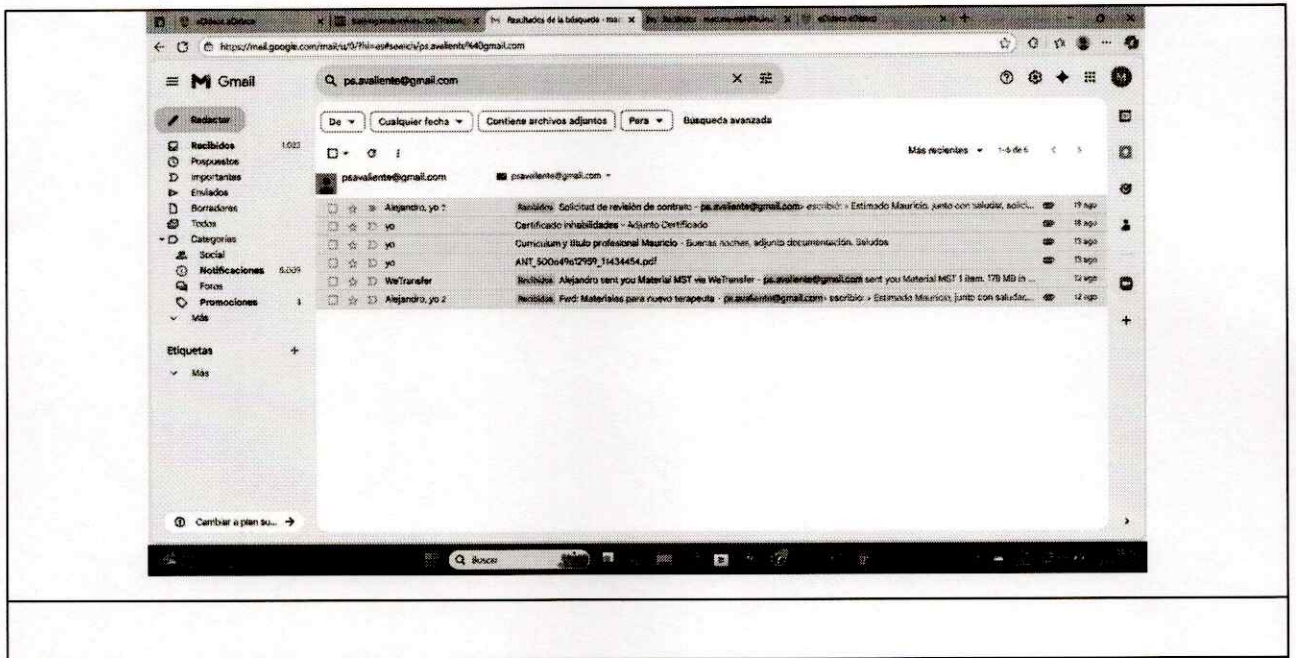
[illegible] | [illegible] | Resultados de la búsqueda - mai: | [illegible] | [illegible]

https://mail.google.com/mail/u/0/?hl=es#search/ps.avaliente%40gmail.com

Gmail

ps.avaliente@gmail.com

Redactar

Recibidos 1.023
Pospuestos
Importantes
Enviados
Borradores
Todos
Categorías
Social
Notificaciones 6.009
Foros
Promociones 1
Más

Etiquetas +
Más

Cambiar a plan su... →

De ▾ | Cualquier fecha ▾ | Contiene archivos adjuntos | Para ▾ | Búsqueda avanzada

Más recientes ▾ 1-6 de 6

ps.avaliente@gmail.com | ps.avaliente@gmail.com ▾

| | | | |
|---|---|---|---|
| Alejandro, yo 2 | Recibidos Solicitud de revisión de contrato - ps.avaliente@gmail.com escribió: › Estimado Mauricio, junto con saludar, solici... | | 19 ago |
| yo | Certificado inhabilidades - Adjunto Certificado | | 18 ago |
| yo | Curriculum y título profesional Mauricio - Buenas noches, adjunto documentación. Saludos | | 13 ago |
| yo | ANT_500a49a12959_11434454.pdf | | 13 ago |
| WeTransfer | Recibidos Alejandro sent you Material MST via WeTransfer - ps.avaliente@gmail.com sent you Material MST 1 item, 178 MB in ... | | 12 ago |
| Alejandro, yo 2 | Recibidos Fwd: Materiales para nuevo terapeuta - ps.avaliente@gmail.com escribió: › Estimado Mauricio, junto con saludar,... | | 12 ago |

Buscar